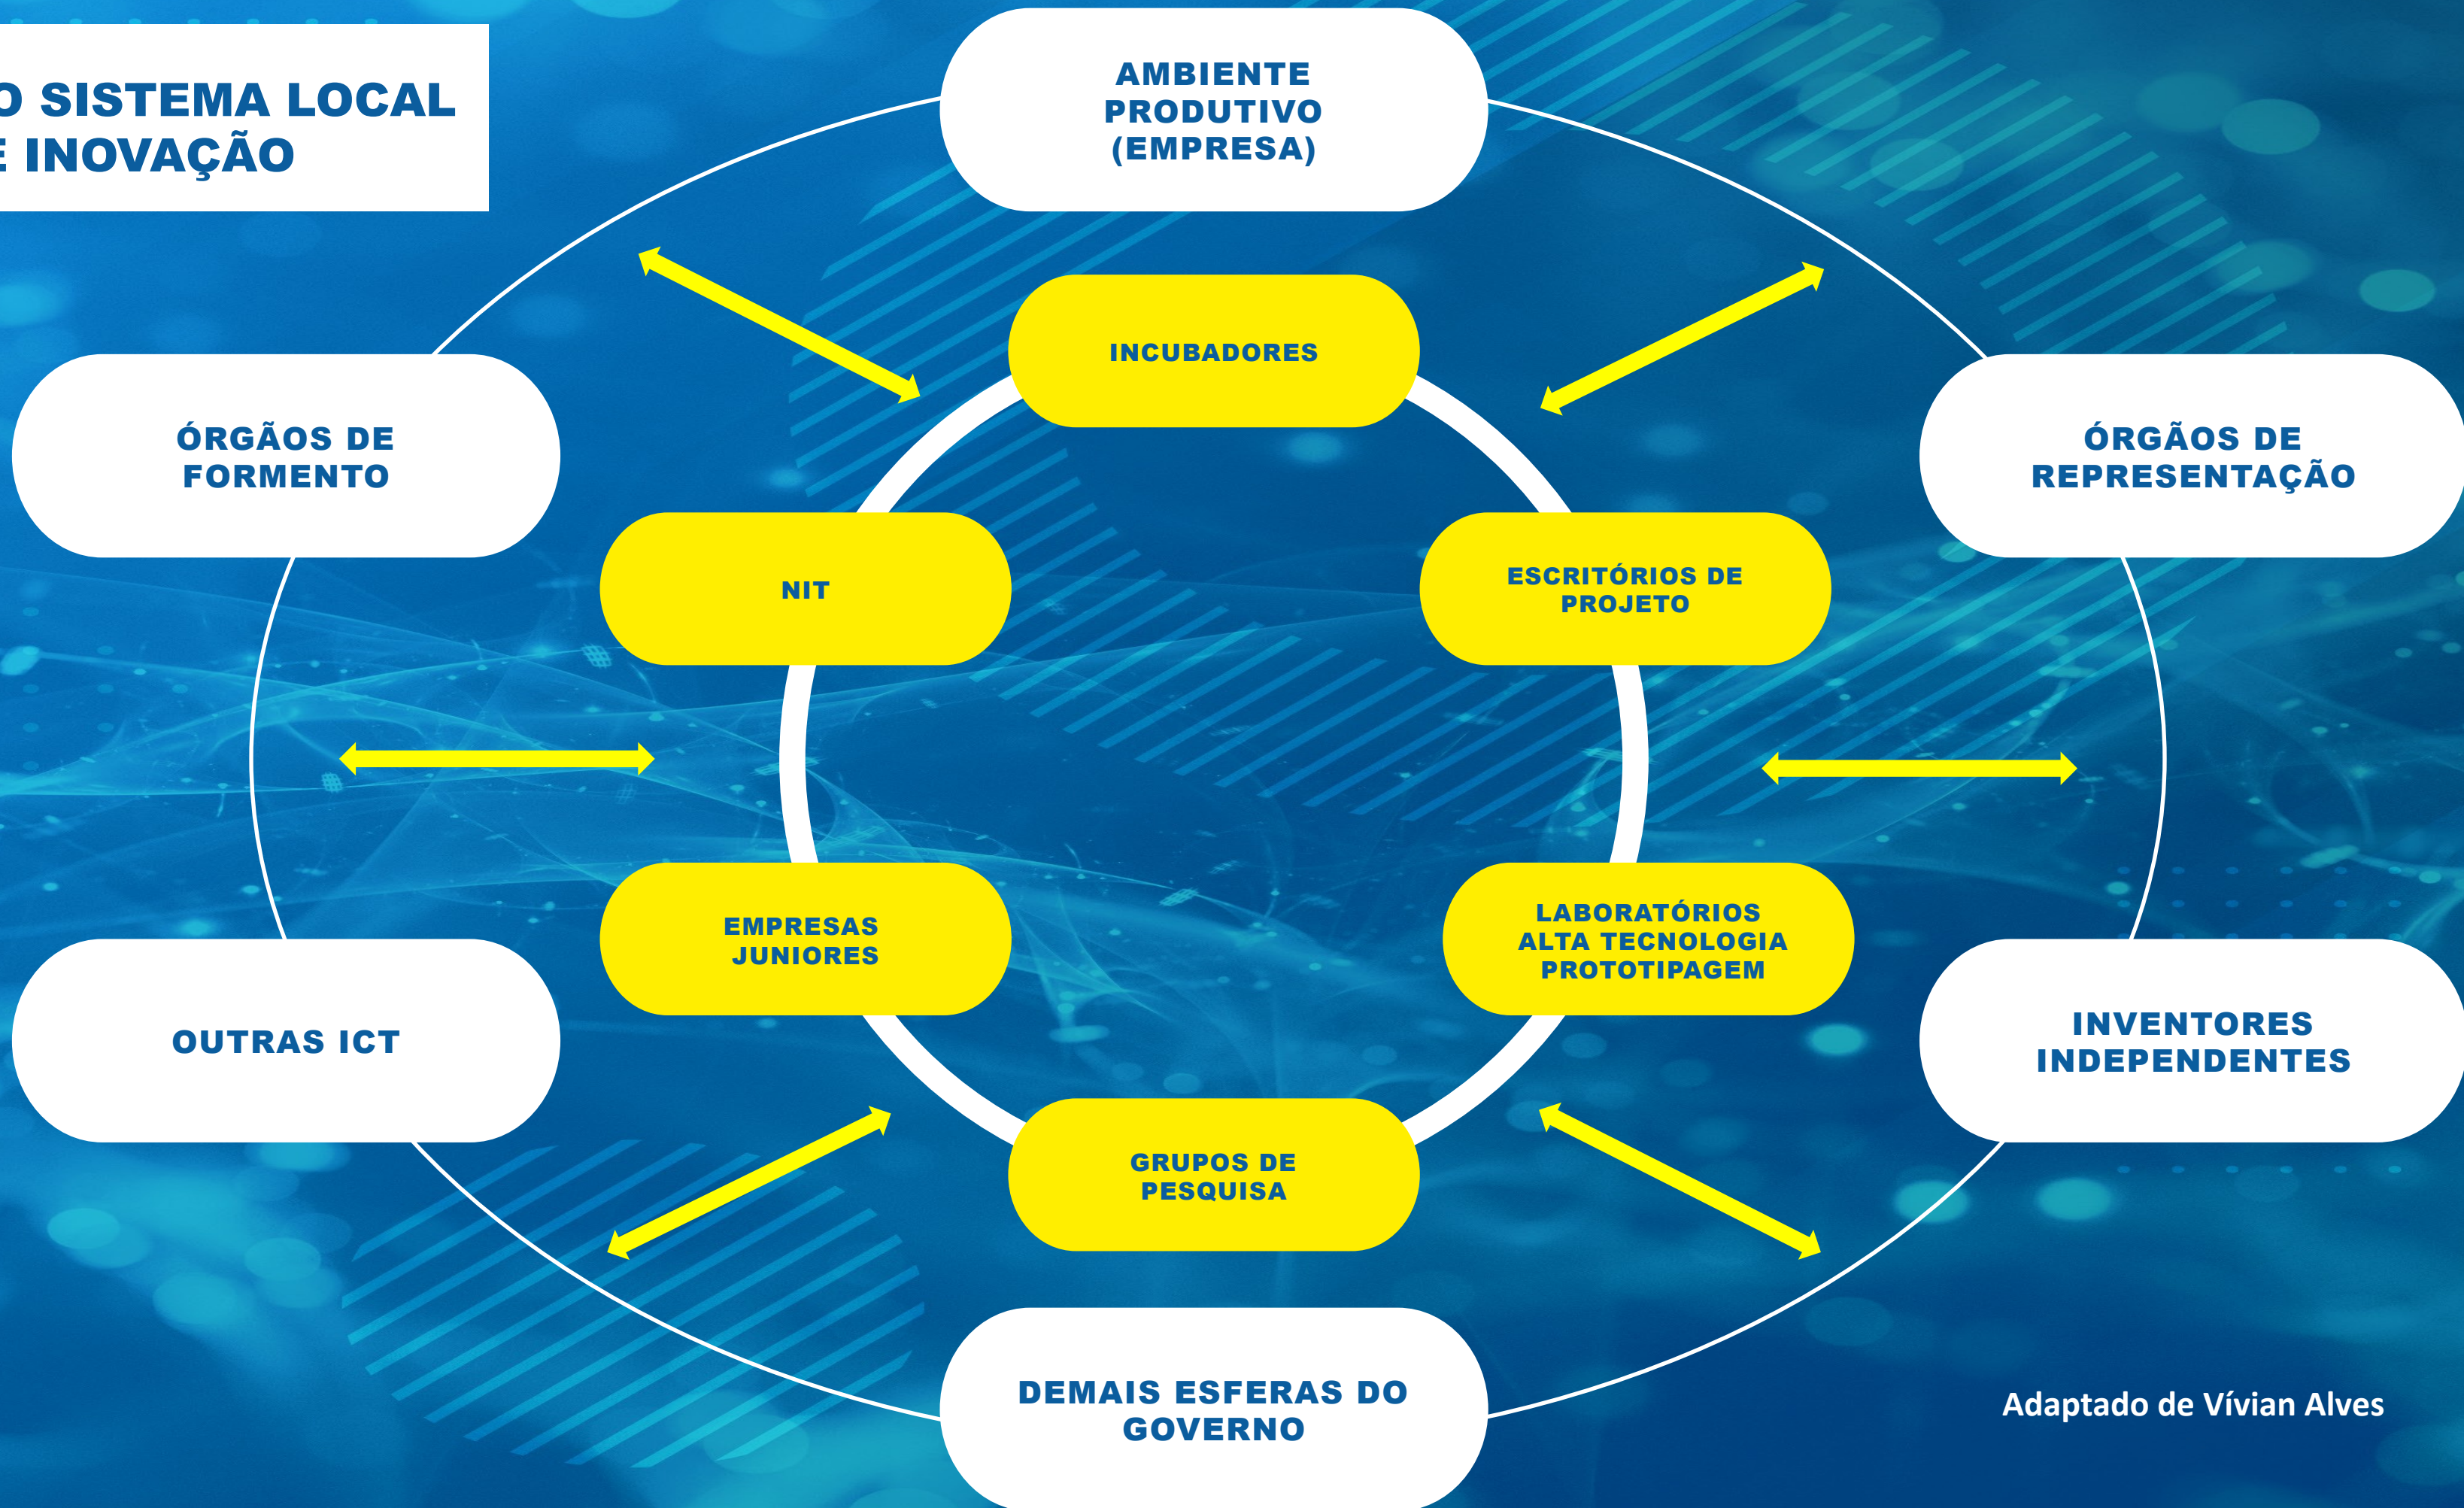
O SISTEMA LOCAL
E INOVAÇÃO

AMBIENTE PRODUTIVO (EMPRESA)

ÓRGÃOS DE FORMENTO

ÓRGÃOS DE REPRESENTAÇÃO

INCUBADORES

NIT

ESCRITÓRIOS DE PROJETO

EMPRESAS JUNIORES

LABORATÓRIOS ALTA TECNOLOGIA PROTOTIPAGEM

OUTRAS ICT

INVENTORES INDEPENDENTES

GRUPOS DE PESQUISA

DEMAIS ESFERAS DO GOVERNO

Adaptado de Vívian Alves